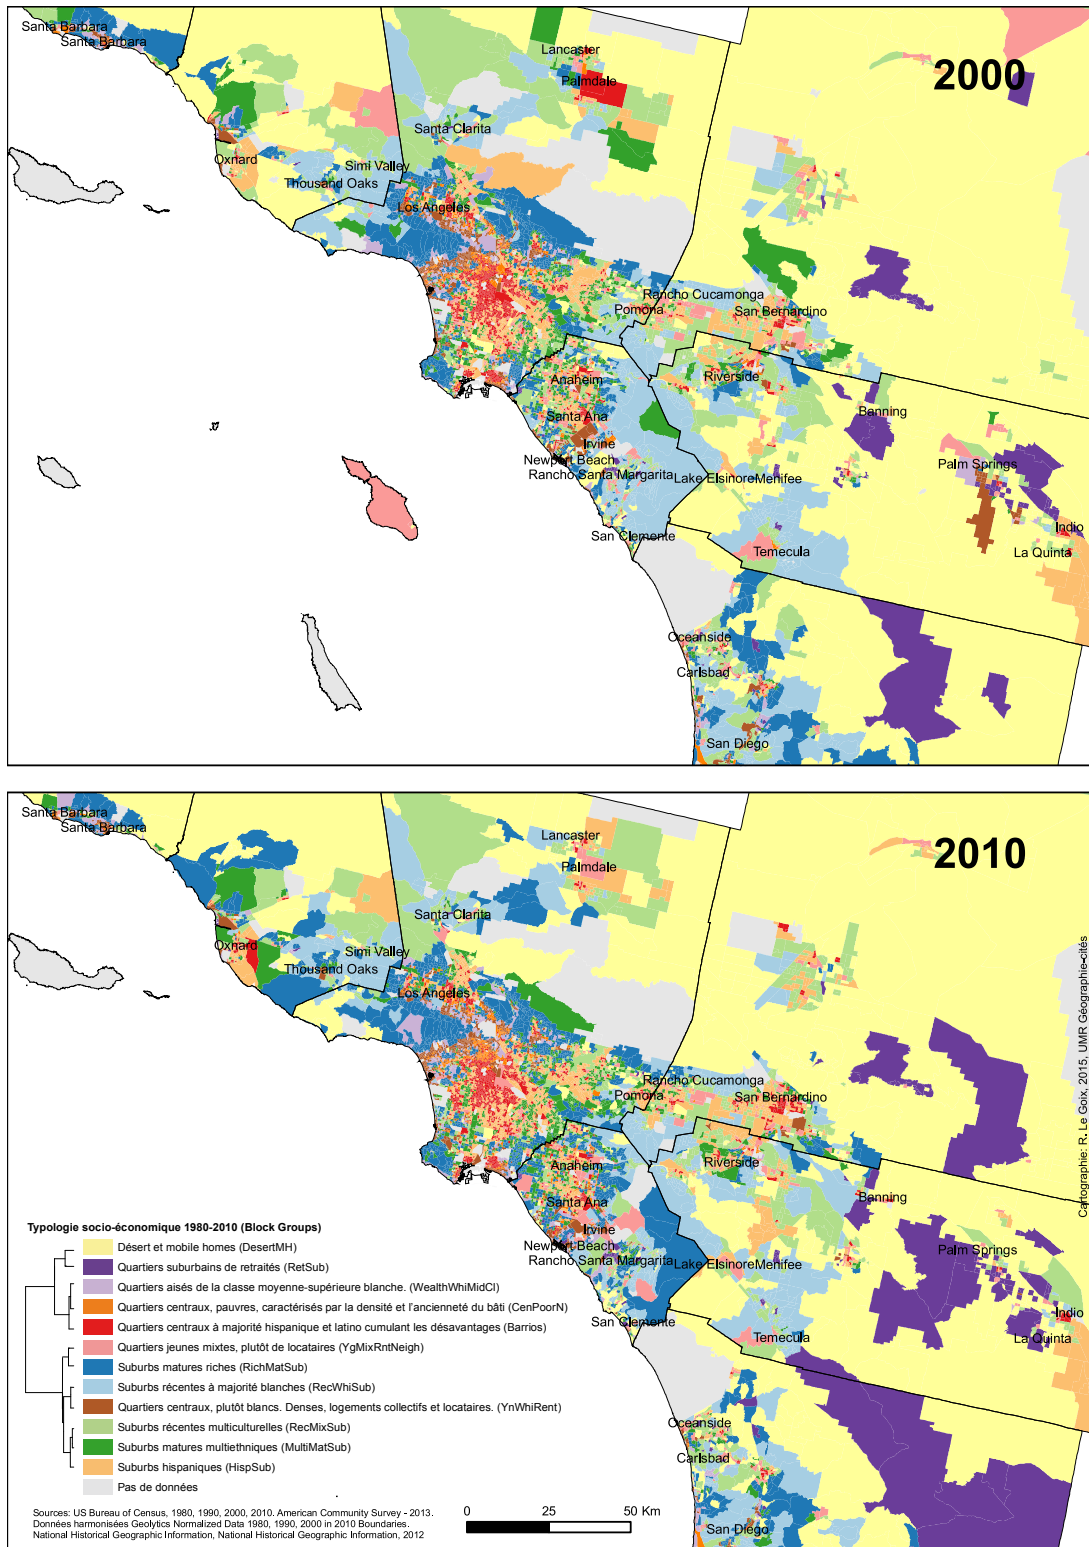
2000

Santa Barbara
Santa Barbara
Lancaster
Palmdale
Santa Clarita
Oxnard
Simi Valley
Thousand Oaks
Los Angeles
Rancho Cucamonga
Pomona
San Bernardino
Riverside
Anaheim
Banning
Santa Ana
Irvine
Newport Beach
Palm Springs
Rancho Santa Margarita
Lake Elsinore
Menifee
Indio
San Clemente
La Quinta
Temecula
Oceanside
Carlsbad
San Diego

2010

Santa Barbara
Santa Barbara
Lancaster
Palmdale
Santa Clarita
Oxnard
Simi Valley
Thousand Oaks
Los Angeles
Rancho Cucamonga
Pomona
San Bernardino
Riverside
Anaheim
Banning
Santa Ana
Irvine
Newport Beach
Palm Springs
Rancho Santa Margarita
Lake Elsinore
Menifee
Indio
San Clemente
La Quinta
Temecula
Oceanside
Carlsbad
San Diego

Cartographie: R. Le Goix, 2015, UMR Géographie-cités

Typologie socio-économique 1980-2010 (Block Groups)
Désert et mobile homes (DesertMH)
Quartiers suburbains de retraités (RetSub)
Quartiers aisés de la classe moyenne-supérieure blanche. (WealthWhiMidCl)
Quartiers centraux, pauvres, caractérisés par la densité et l'ancienneté du bâti (CenPoorN)
Quartiers centraux à majorité hispanique et latino cumulant les désavantages (Barrios)
Quartiers jeunes mixtes, plutôt de locataires (YgMixRntNeigh)
Suburbs matures riches (RichMatSub)
Suburbs récentes à majorité blanches (RecWhiSub)
Quartiers centraux, plutôt blancs. Denses, logements collectifs et locataires. (YnWhiRent)
Suburbs récentes multiculturelles (RecMixSub)
Suburbs matures multiethniques (MultiMatSub)
Suburbs hispaniques (HispSub)
Pas de données

Sources: US Bureau of Census, 1980, 1990, 2000, 2010. American Community Survey - 2013.
Données harmonisées Geolytics Normalized Data 1980, 1990, 2000 in 2010 Boundaries.
National Historical Geographic Information, National Historical Geographic Information, 2012

0 25 50 Km